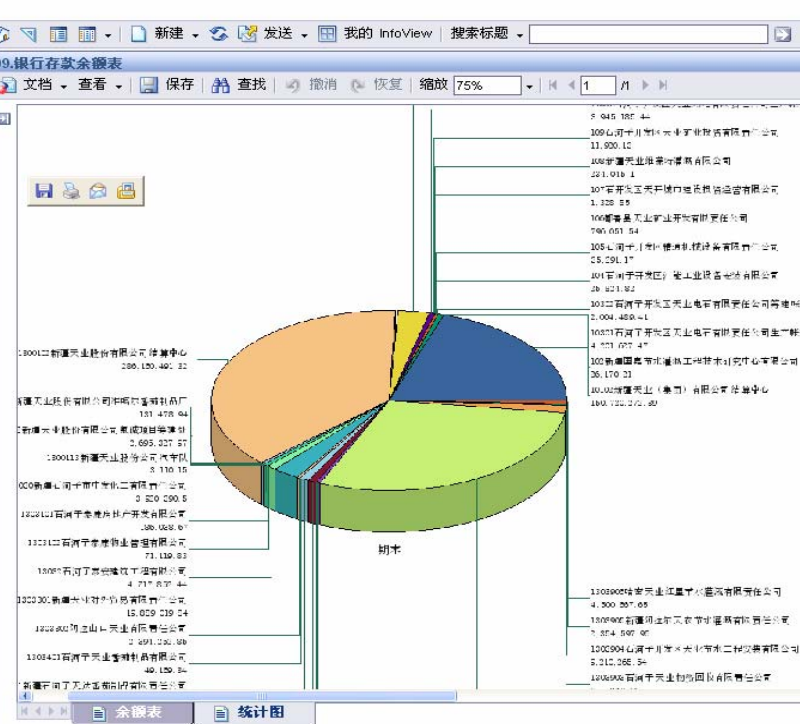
新建 ▾ 发送 ▾ 我的 InfoView 搜索标题 ▾
09.银行存款余额表
文档 ▾ 查看 ▾ 保存 查找 撤消 恢复 缩放 75% 1 /1

5,945,185.44
109石河子开发区天业物流投资有限公司
11,900.12
108新疆天业雅琴有限公司
381,016.1
107石河子开发区天业城市建设投资运营有限公司
1,328.55
106新疆昌吉天业矿业开发有限责任公司
790,051.54
105石河子开发区天业机械设备有限公司
25,291.17
104石河子开发区天业工业设备安装有限公司
26,831.82
10322石河子开发区天业电石有限责任公司等单位
2,004,469.41
10321石河子开发区天业电石有限责任公司生产部
4,221,027.47
103新疆国泰新华矿业技术研究中心有限公司
26,170.21
10102新疆天业（集团）有限公司结算中心
160,755,371.80
1300112新疆天业股份有限公司结算中心
286,150,491.32
新疆天业股份有限公司中国天业塑料厂
131,478.94
新疆天业股份有限公司电石项目筹建处
2,695,327.57
1300113新疆天业股份公司汽车队
3,110.15
新疆石河子市天业化工有限公司
3,520,290.5
1303121石河子市天业房地产开发有限公司
186,028.67
1303123石河子市天业物业管理有限公司
71,118.83
石河子天安建筑工程有限公司
4,717,837.44
新疆天业对外贸易有限公司
15,029,019.04
新疆北山天业有限责任公司
2,291,330.86
1303423石河子天业番茄制品有限公司
49,159.84
新疆石河子天业番茄制品有限公司
1303905石河子天业锅炉安装有限责任公司
4,500,267.65
1303906新疆石河子天业节水灌溉有限公司
2,854,507.02
1303904石河子开发区天业农村节水有限公司
5,212,265.54
1303908石河子天业物流园区有限公司
期末
余额表 统计图